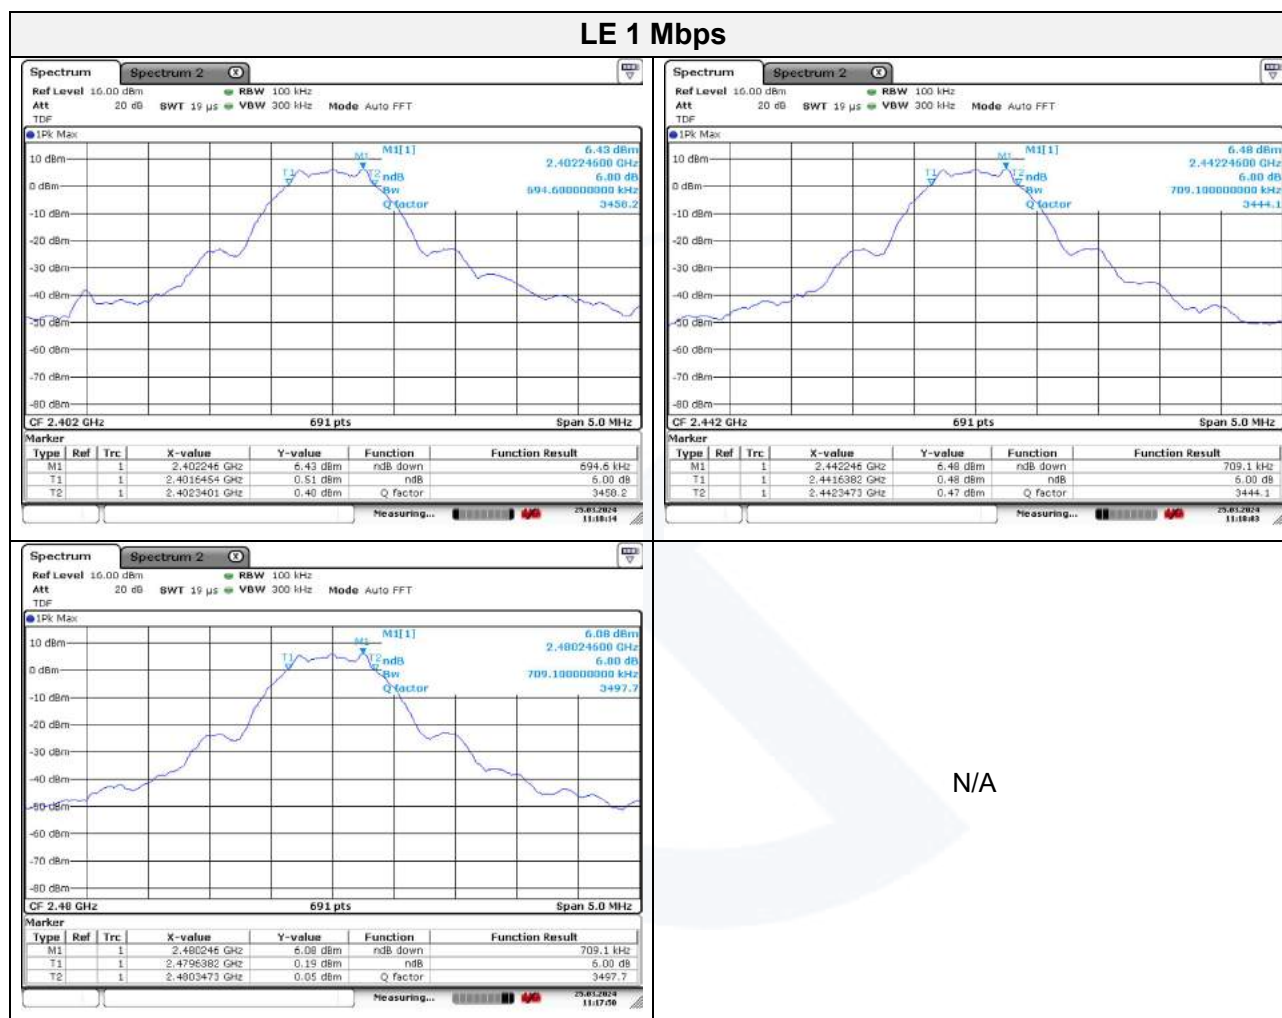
LE 1 Mbps

Spectrum | Spectrum 2
Ref Level 16.00 dBm RBW 100 kHz
Att 20 dB SWT 19 µs VBW 300 kHz Mode Auto FFT
TDF
1Pk Max
M1[1] 6.43 dBm
2.40224600 GHz
ndB 6.00 dB
Bw 694.600000000 kHz
Q factor 3458.2
10 dBm
0 dBm
-10 dBm
-20 dBm
-30 dBm
-40 dBm
-50 dBm
-60 dBm
-70 dBm
-80 dBm
M1 T1 T2
CF 2.402 GHz 691 pts Span 5.0 MHz
Marker

| Type | Ref | Trc | X-value | Y-value | Function | Function Result |
|---|---|---|---|---|---|---|
| M1 | | 1 | 2.402246 GHz | 6.43 dBm | ndB down | 694.6 kHz |
| T1 | | 1 | 2.4016454 GHz | 0.51 dBm | ndB | 6.00 dB |
| T2 | | 1 | 2.4023401 GHz | 0.40 dBm | Q factor | 3458.2 |

Measuring... 25.03.2024 11:18:14

Spectrum | Spectrum 2
Ref Level 16.00 dBm RBW 100 kHz
Att 20 dB SWT 19 µs VBW 300 kHz Mode Auto FFT
TDF
1Pk Max
M1[1] 6.48 dBm
2.44224600 GHz
ndB 6.00 dB
Bw 709.100000000 kHz
Q factor 3444.1
10 dBm
0 dBm
-10 dBm
-20 dBm
-30 dBm
-40 dBm
-50 dBm
-60 dBm
-70 dBm
-80 dBm
M1 T1 T2
CF 2.442 GHz 691 pts Span 5.0 MHz
Marker

| Type | Ref | Trc | X-value | Y-value | Function | Function Result |
|---|---|---|---|---|---|---|
| M1 | | 1 | 2.442246 GHz | 6.48 dBm | ndB down | 709.1 kHz |
| T1 | | 1 | 2.4416382 GHz | 0.48 dBm | ndB | 6.00 dB |
| T2 | | 1 | 2.4423473 GHz | 0.47 dBm | Q factor | 3444.1 |

Measuring... 25.03.2024 11:18:03

Spectrum | Spectrum 2
Ref Level 16.00 dBm RBW 100 kHz
Att 20 dB SWT 19 µs VBW 300 kHz Mode Auto FFT
TDF
1Pk Max
M1[1] 6.08 dBm
2.48024600 GHz
ndB 6.00 dB
Bw 709.100000000 kHz
Q factor 3497.7
10 dBm
0 dBm
-10 dBm
-20 dBm
-30 dBm
-40 dBm
-50 dBm
-60 dBm
-70 dBm
-80 dBm
M1 T1 T2
CF 2.48 GHz 691 pts Span 5.0 MHz
Marker

| Type | Ref | Trc | X-value | Y-value | Function | Function Result |
|---|---|---|---|---|---|---|
| M1 | | 1 | 2.480246 GHz | 6.08 dBm | ndB down | 709.1 kHz |
| T1 | | 1 | 2.4796382 GHz | 0.19 dBm | ndB | 6.00 dB |
| T2 | | 1 | 2.4803473 GHz | 0.05 dBm | Q factor | 3497.7 |

Measuring... 25.03.2024 11:17:50

N/A